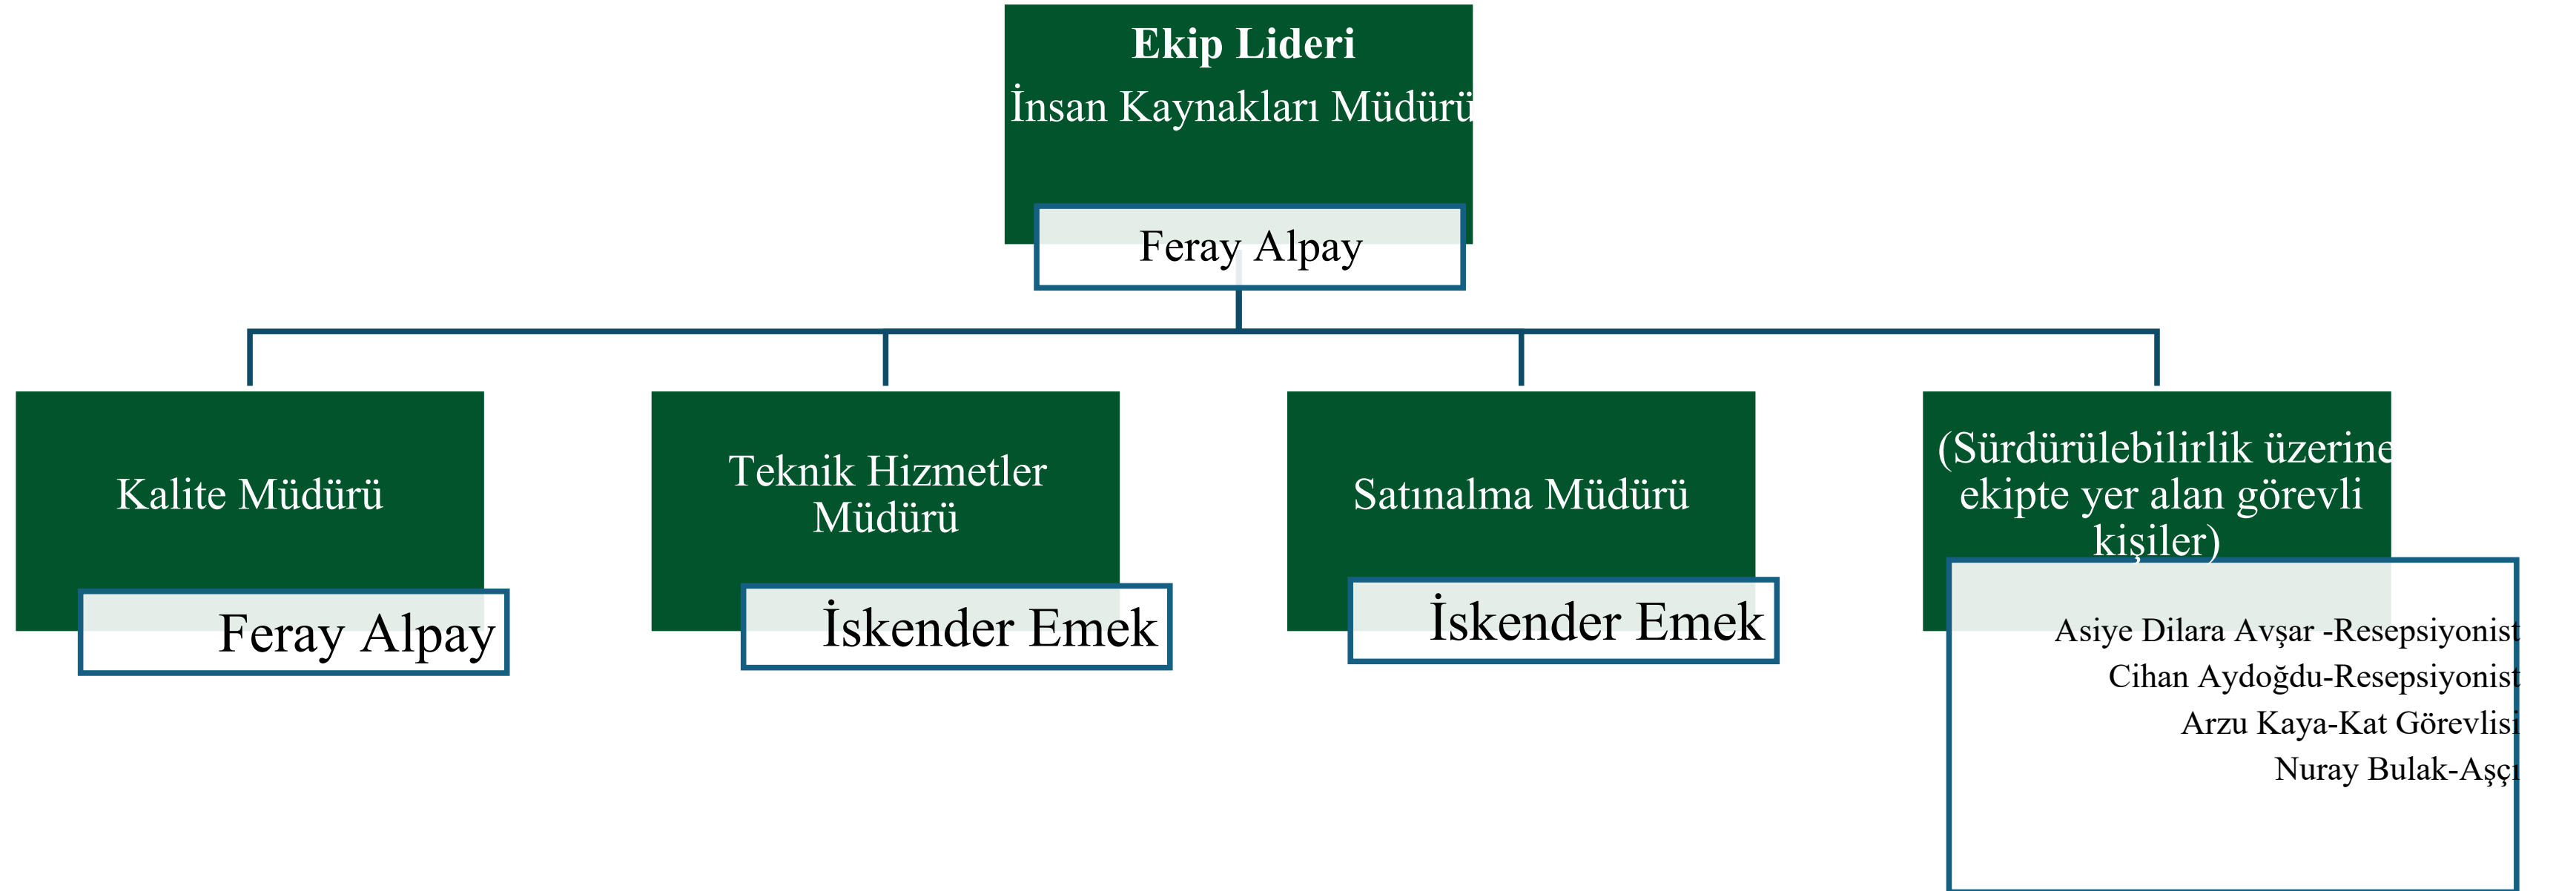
Ekip Lideri
İnsan Kaynakları Müdürü

Feray Alpay

Kalite Müdürü

Feray Alpay

Teknik Hizmetler Müdürü

İskender Emek

Satınalma Müdürü

İskender Emek

(Sürdürülebilirlik üzerine ekipte yer alan görevli kişiler)

Asiye Dilara Avşar -Resepsiyonist
Cihan Aydoğdu-Resepsiyonist
Arzu Kaya-Kat Görevlisi
Nuray Bulak-Aşçı